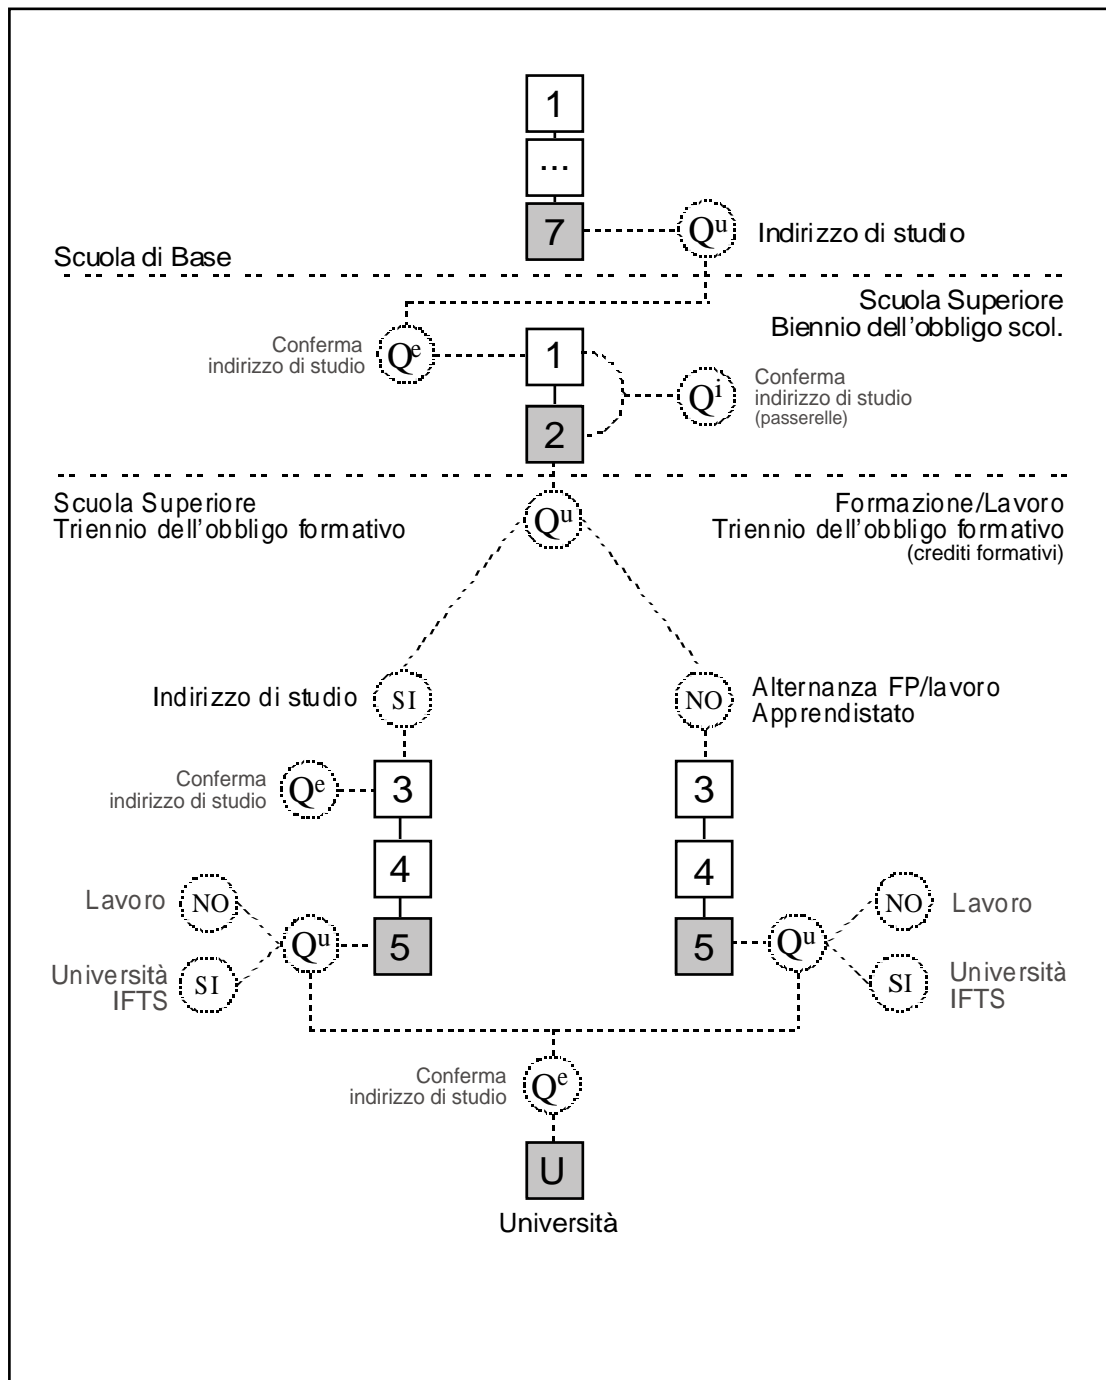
1

...

7

$Q^u$

Indirizzo di studio

Scuola di Base

Scuola Superiore
Biennio dell'obbligo scol.

Conferma indirizzo di studio

$Q^e$

1

2

$Q^i$

Conferma indirizzo di studio (passerelle)

Scuola Superiore
Triennio dell'obbligo formativo

$Q^u$

Formazione/Lavoro
Triennio dell'obbligo formativo
(crediti formativi)

Indirizzo di studio

SI

NO

Alternanza FP/lavoro
Apprendistato

Conferma indirizzo di studio

$Q^e$

3

4

5

3

4

5

Lavoro

NO

$Q^u$

Università
IFTS

SI

$Q^u$

NO

Lavoro

SI

Università
IFTS

Conferma indirizzo di studio

$Q^e$

U

Università